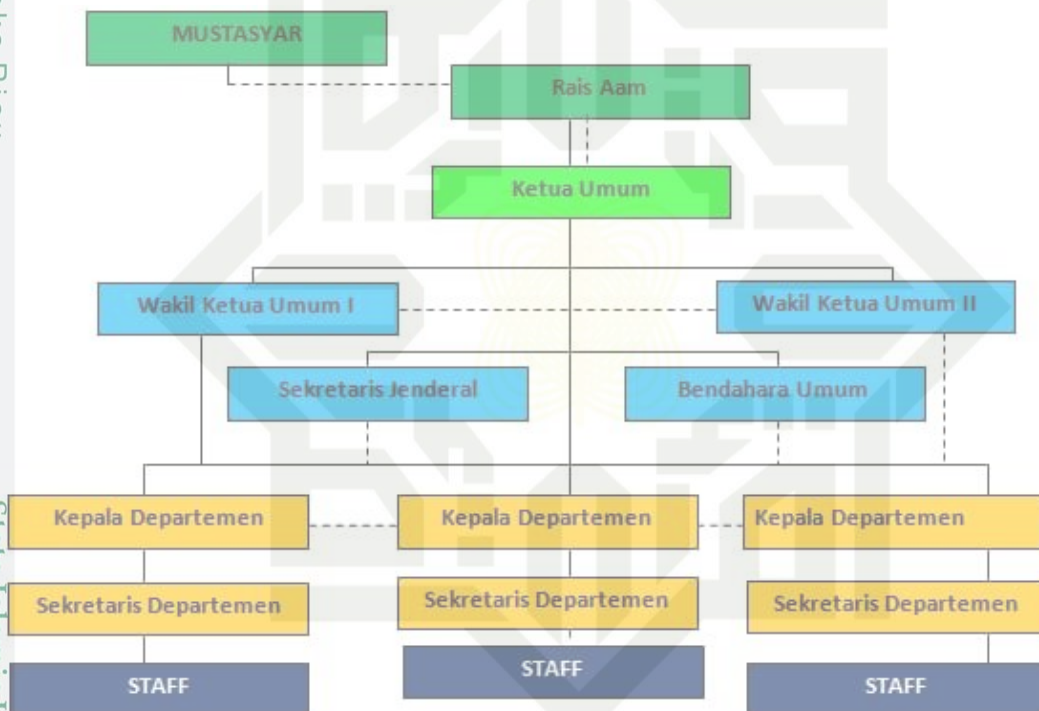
MUSTASYAR

Rais Aam

Ketua Umum

Wakil Ketua Umum I

Wakil Ketua Umum II

Sekretaris Jenderal

Bendahara Umum

Kepala Departemen

Kepala Departemen

Kepala Departemen

Sekretaris Departemen

Sekretaris Departemen

Sekretaris Departemen

STAFF

STAFF

STAFF